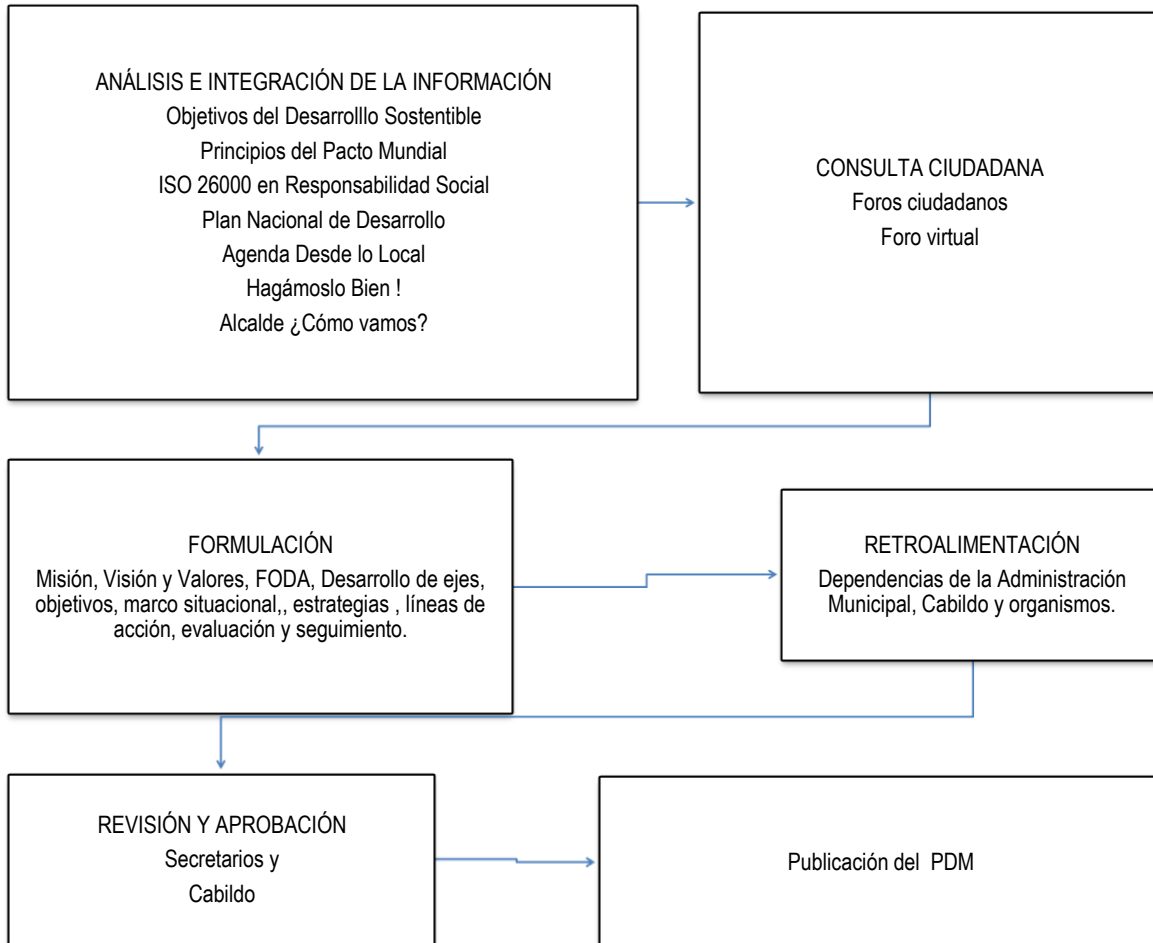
ANÁLISIS E INTEGRACIÓN DE LA INFORMACIÓN
Objetivos del Desarrolllo Sostentible
Principios del Pacto Mundial
ISO 26000 en Responsabilidad Social
Plan Nacional de Desarrollo
Agenda Desde lo Local
Hagámoslo Bien !
Alcalde ¿Cómo vamos?

CONSULTA CIUDADANA
Foros ciudadanos
Foro virtual

FORMULACIÓN
Misión, Visión y Valores, FODA, Desarrollo de ejes, objetivos, marco situacional,, estrategias , líneas de acción, evaluación y seguimiento.

RETROALIMENTACIÓN
Dependencias de la Administración Municipal, Cabildo y organismos.

REVISIÓN Y APROBACIÓN
Secretarios y
Cabildo

Publicación del PDM